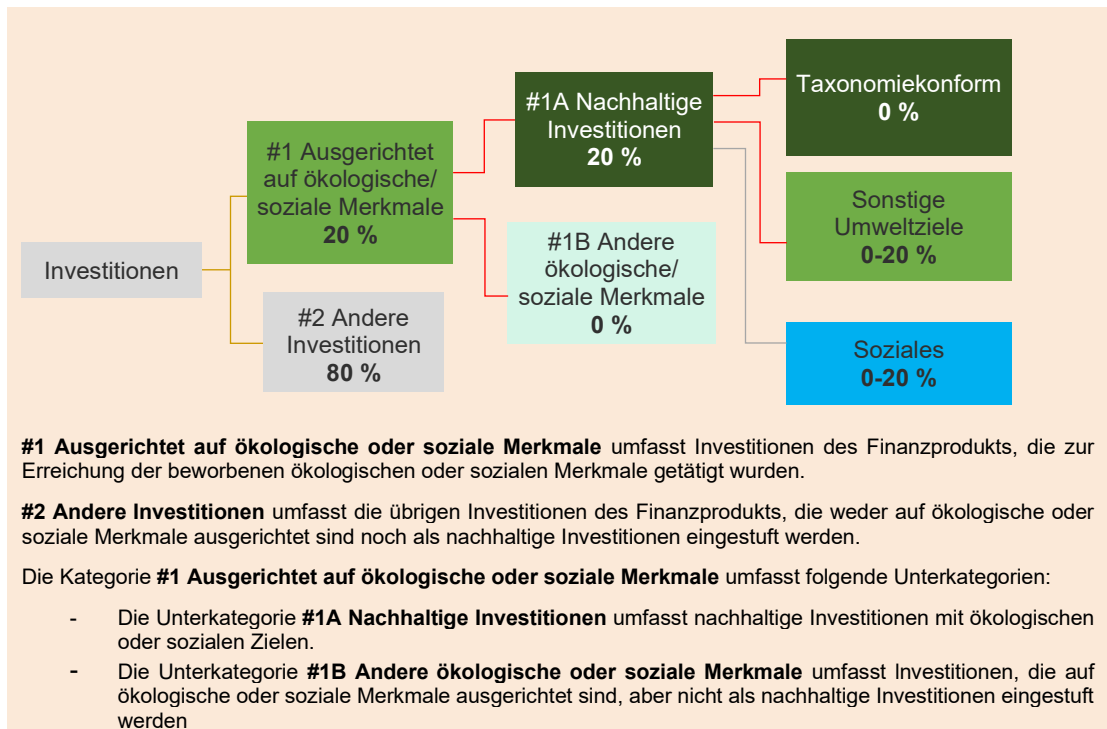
Investitionen

#1 Ausgerichtet auf ökologische/ soziale Merkmale
20 %

#2 Andere Investitionen
80 %

#1A Nachhaltige Investitionen
20 %

#1B Andere ökologische/ soziale Merkmale
0 %

Taxonomiekonform
0 %

Sonstige Umweltziele
0-20 %

Soziales
0-20 %

**#1 Ausgerichtet auf ökologische oder soziale Merkmale** umfasst Investitionen des Finanzprodukts, die zur Erreichung der beworbenen ökologischen oder sozialen Merkmale getätigt wurden.

**#2 Andere Investitionen** umfasst die übrigen Investitionen des Finanzprodukts, die weder auf ökologische oder soziale Merkmale ausgerichtet sind noch als nachhaltige Investitionen eingestuft werden.

Die Kategorie **#1 Ausgerichtet auf ökologische oder soziale Merkmale** umfasst folgende Unterkategorien:

- Die Unterkategorie **#1A Nachhaltige Investitionen** umfasst nachhaltige Investitionen mit ökologischen oder sozialen Zielen.
- Die Unterkategorie **#1B Andere ökologische oder soziale Merkmale** umfasst Investitionen, die auf ökologische oder soziale Merkmale ausgerichtet sind, aber nicht als nachhaltige Investitionen eingestuft werden